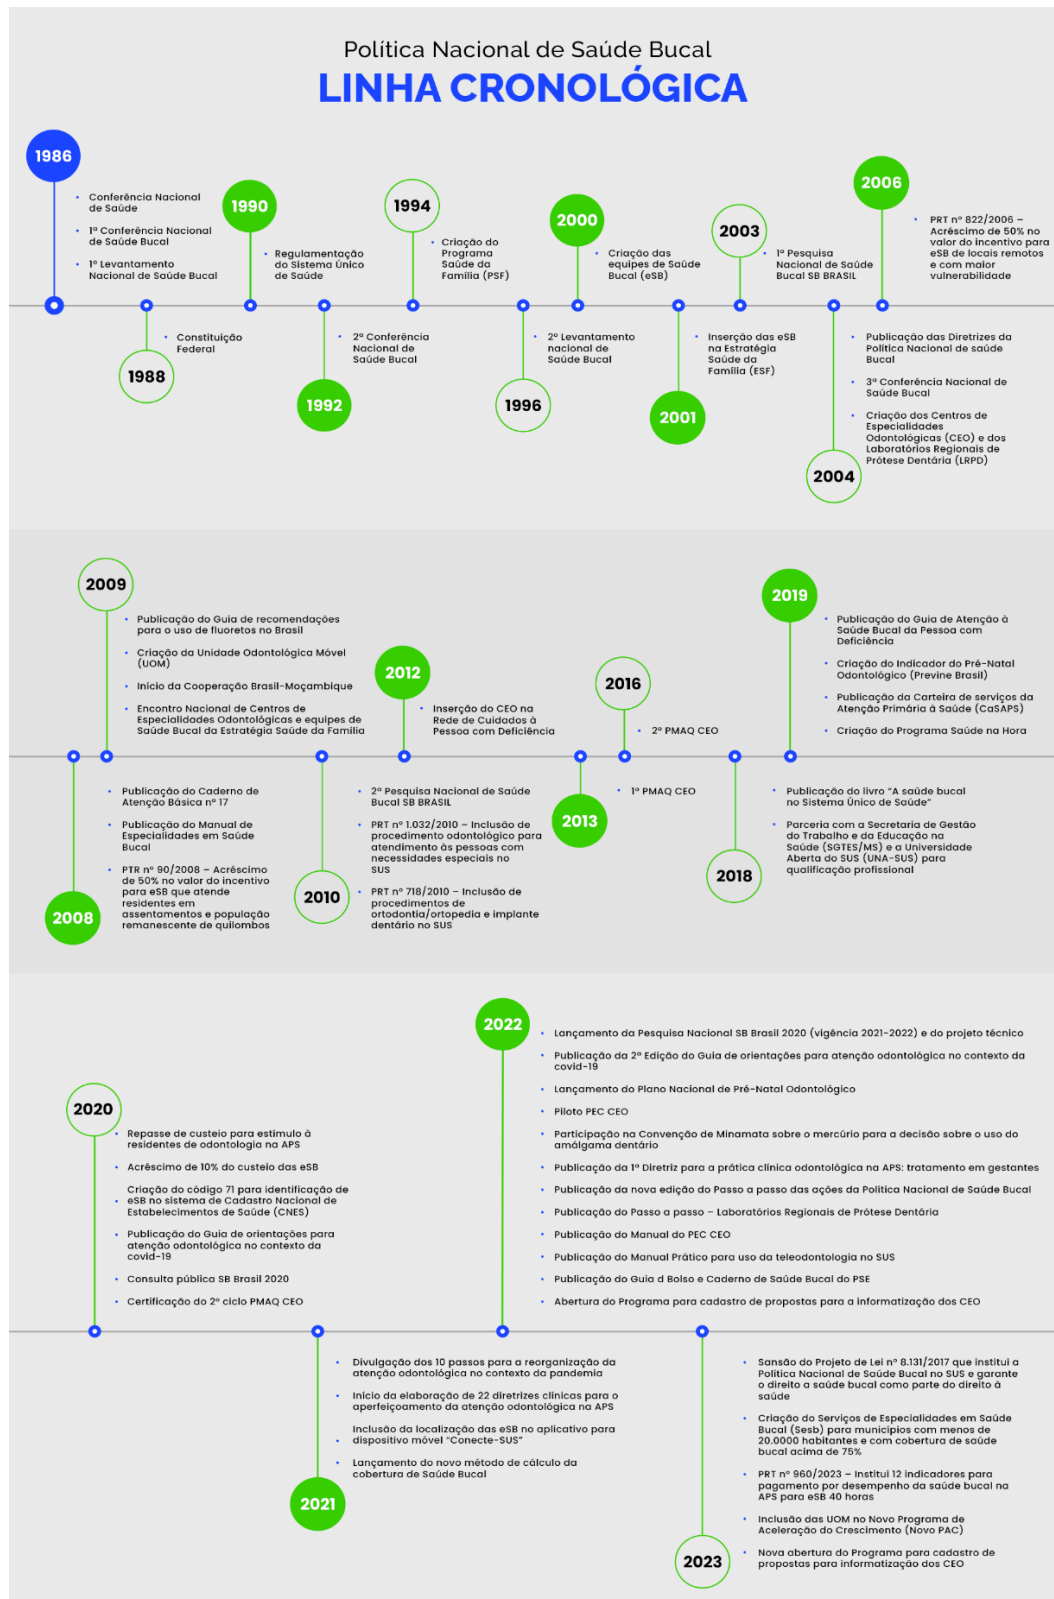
Política Nacional de Saúde Bucal
LINHA CRONOLÓGICA

1986
• Conferência Nacional de Saúde
• 1ª Conferência Nacional de Saúde Bucal
• 1º Levantamento Nacional de Saúde Bucal

1988
• Constituição Federal

1990
• Regulamentação do Sistema Único de Saúde

1992
• 2ª Conferência Nacional de Saúde Bucal

1994
• Criação do Programa Saúde da Família (PSF)

1996
• 2º Levantamento nacional de Saúde Bucal

2000
• Criação das equipes de Saúde Bucal (eSB)

2001
• Inserção das eSB na Estratégia Saúde da Família (ESF)

2003
• 1º Pesquisa Nacional de Saúde Bucal SB BRASIL

2004
• Publicação das Diretrizes da Política Nacional de saúde Bucal
• 3ª Conferência Nacional de Saúde Bucal
• Criação dos Centros de Especialidades Odontológicas (CEO) e dos Laboratórios Regionais de Prótese Dentária (LRPD)

2006
• PRT nº 822/2006 – Acréscimo de 50% no valor do incentivo para eSB de locais remotos e com maior vulnerabilidade

2008
• Publicação do Caderno de Atenção Básica nº 17
• Publicação do Manual de Especialidades em Saúde Bucal
• PTR nº 90/2008 – Acréscimo de 50% no valor do incentivo para eSB que atende residentes em assentamentos e população remanescente de quilombos

2009
• Publicação do Guia de recomendações para o uso de fluoretos no Brasil
• Criação da Unidade Odontológica Móvel (UOM)
• Início da Cooperação Brasil-Moçambique
• Encontro Nacional de Centros de Especialidades Odontológicas e equipes de Saúde Bucal da Estratégia Saúde da Família

2010
• 2ª Pesquisa Nacional de Saúde Bucal SB BRASIL
• PRT nº 1.032/2010 – Inclusão de procedimento odontológico para atendimento às pessoas com necessidades especiais no SUS
• PRT nº 718/2010 – Inclusão de procedimentos de ortodontia/ortopedia e implante dentário no SUS

2012
• Inserção do CEO na Rede de Cuidados à Pessoa com Deficiência

2013
• 1º PMAQ CEO

2016
• 2º PMAQ CEO

2018
• Publicação do livro "A saúde bucal no Sistema Único de Saúde"
• Parceria com a Secretaria de Gestão do Trabalho e da Educação na Saúde (SGTES/MS) e a Universidade Aberta do SUS (UNA-SUS) para qualificação profissional

2019
• Publicação do Guia de Atenção à Saúde Bucal da Pessoa com Deficiência
• Criação do Indicador do Pré-Natal Odontológico (Previne Brasil)
• Publicação da Carteira de serviços da Atenção Primária à Saúde (CaSAPS)
• Criação do Programa Saúde na Hora

2020
• Repasse de custeio para estímulo à residentes de odontologia na APS
• Acréscimo de 10% do custeio das eSB
• Criação do código 71 para identificação de eSB no sistema de Cadastro Nacional de Estabelecimentos de Saúde (CNES)
• Publicação do Guia de orientações para atenção odontológica no contexto da covid-19
• Consulta pública SB Brasil 2020
• Certificação do 2º ciclo PMAQ CEO

2021
• Divulgação dos 10 passos para a reorganização da atenção odontológica no contexto da pandemia
• Início da elaboração de 22 diretrizes clínicas para o aperfeiçoamento da atenção odontológica na APS
• Inclusão da localização das eSB no aplicativo para dispositivo móvel "Conecte-SUS"
• Lançamento do novo método de cálculo da cobertura de Saúde Bucal

2022
• Lançamento da Pesquisa Nacional SB Brasil 2020 (vigência 2021-2022) e do projeto técnico
• Publicação da 2ª Edição do Guia de orientações para atenção odontológica no contexto da covid-19
• Lançamento do Plano Nacional de Pré-Natal Odontológico
• Piloto PEC CEO
• Participação na Convenção de Minamata sobre o mercúrio para a decisão sobre o uso do amálgama dentário
• Publicação da 1ª Diretriz para a prática clínica odontológica na APS: tratamento em gestantes
• Publicação da nova edição do Passo a passo das ações da Política Nacional de Saúde Bucal
• Publicação do Passo a passo – Laboratórios Regionais de Prótese Dentária
• Publicação do Manual do PEC CEO
• Publicação do Manual Prático para uso da teleodontologia no SUS
• Publicação do Guia d Bolso e Caderno de Saúde Bucal do PSE
• Abertura do Programa para cadastro de propostas para a informatização dos CEO

2023
• Sansão do Projeto de Lei nº 8.131/2017 que institui a Política Nacional de Saúde Bucal no SUS e garante o direito a saúde bucal como parte do direito à saúde
• Criação do Serviços de Especialidades em Saúde Bucal (Sesb) para municípios com menos de 20.0000 habitantes e com cobertura de saúde bucal acima de 75%
• PRT nº 960/2023 – Institui 12 indicadores para pagamento por desempenho da saúde bucal na APS para eSB 40 horas
• Inclusão das UOM no Novo Programa de Aceleração do Crescimento (Novo PAC)
• Nova abertura do Programa para cadastro de propostas para informatização dos CEO